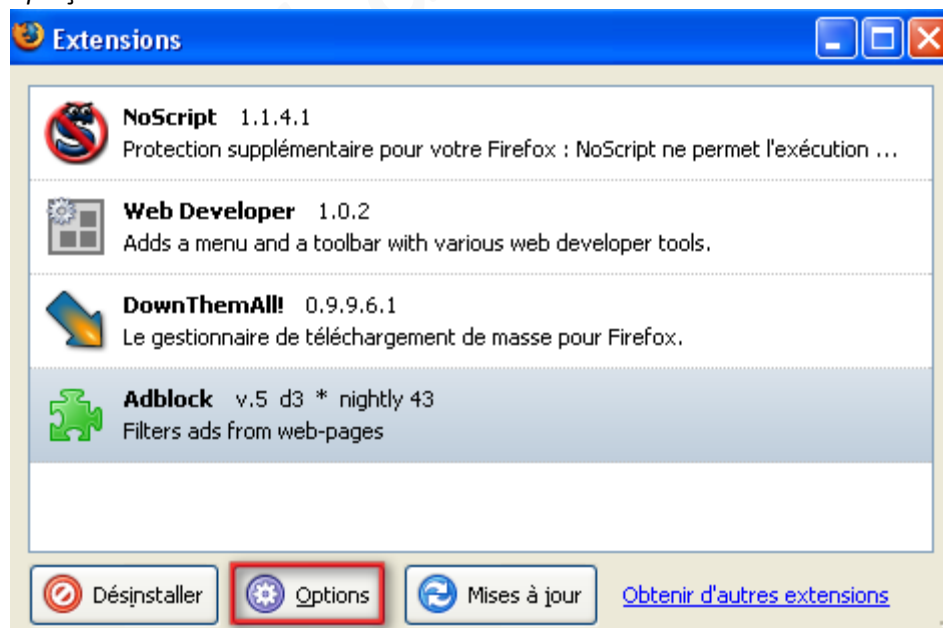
Extensions

NoScript 1.1.4.1
Protection supplémentaire pour votre Firefox : NoScript ne permet l'exécution ...

Web Developer 1.0.2
Adds a menu and a toolbar with various web developer tools.

DownThemAll! 0.9.9.6.1
Le gestionnaire de téléchargement de masse pour Firefox.

Adblock v.5 d3 * nightly 43
Filters ads from web-pages

Désinstaller Options Mises à jour Obtenir d'autres extensions